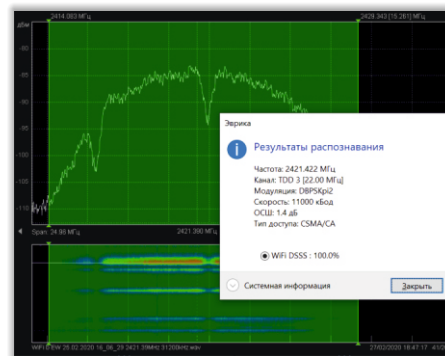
2414.083 МГц

2429.343 [15.261] МГц

дБм

-50

-60

-70

-80

-90

-100

-110

Span: 24.98 МГц

2421.390 МГц

Эврика

Результаты распознавания

Частота: 2421.422 МГц
Канал: TDD 3 [22.00 МГц]
Модуляция: DBPSKpi2
Скорость: 11000 кБод
ОСШ: 1.4 дБ
Тип доступа: CSMA/CA

WiFi DSSS : 100.0%

Системная информация

Закрыть

WiFi [DSSS] 25.02.2020 16_06_28 2421.39MHz 31200kHz.wav

27/02/2020 16:47:17 : 433